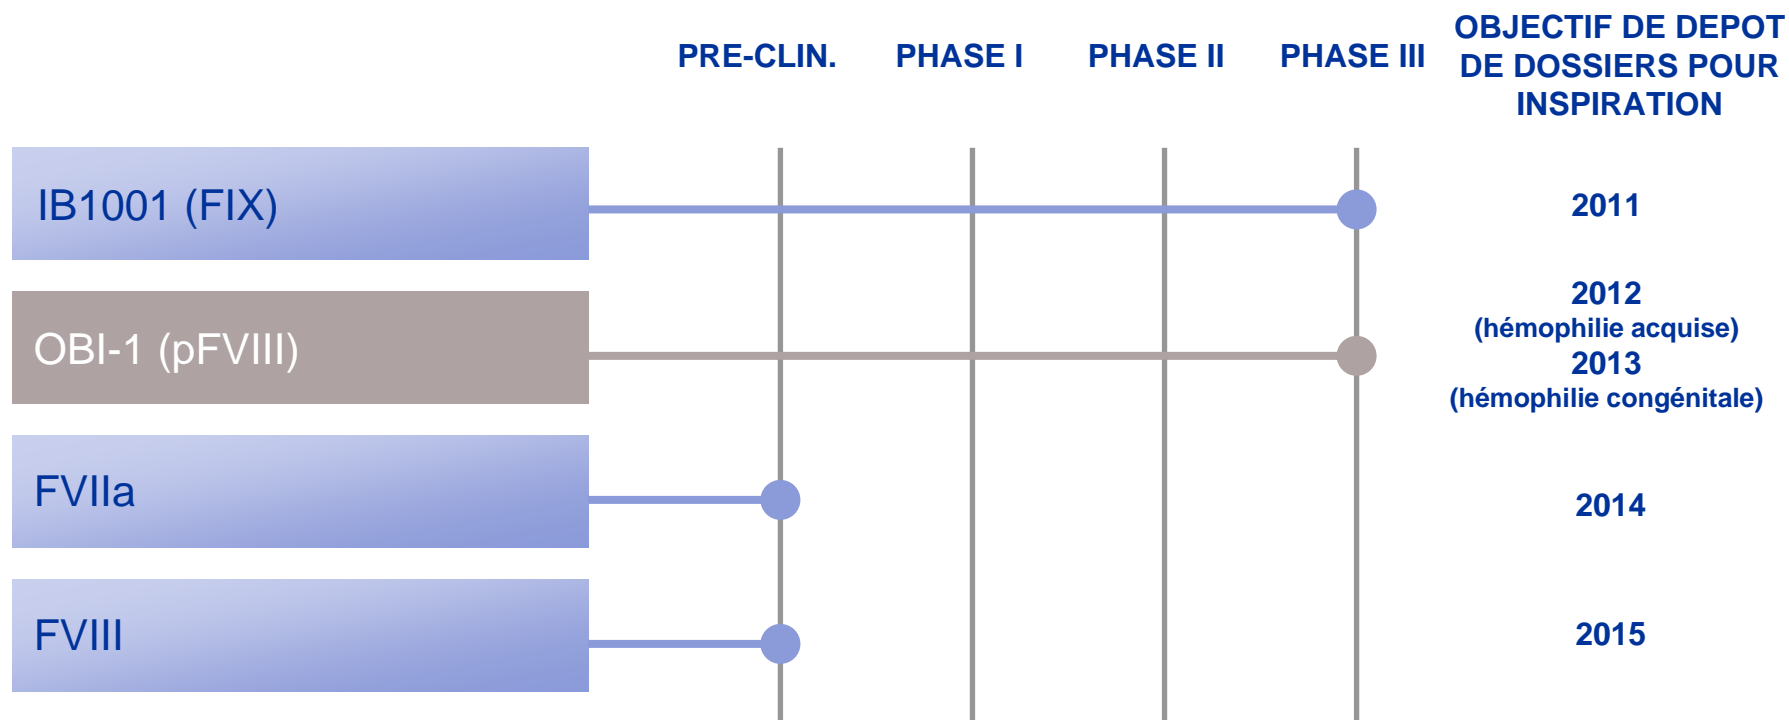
| | PRE-CLIN. | PHASE I | PHASE II | PHASE III | OBJECTIF DE DEPOT DE DOSSIERS POUR INSPIRATION |
|---|---|---|---|---|---|
| IB1001 (FIX) | | | | | 2011 |
| OBI-1 (pFVIII) | | | | | 2012 (hémophilie acquise) 2013 (hémophilie congénitale) |
| FVIIa | | | | | 2014 |
| FVIII | | | | | 2015 |